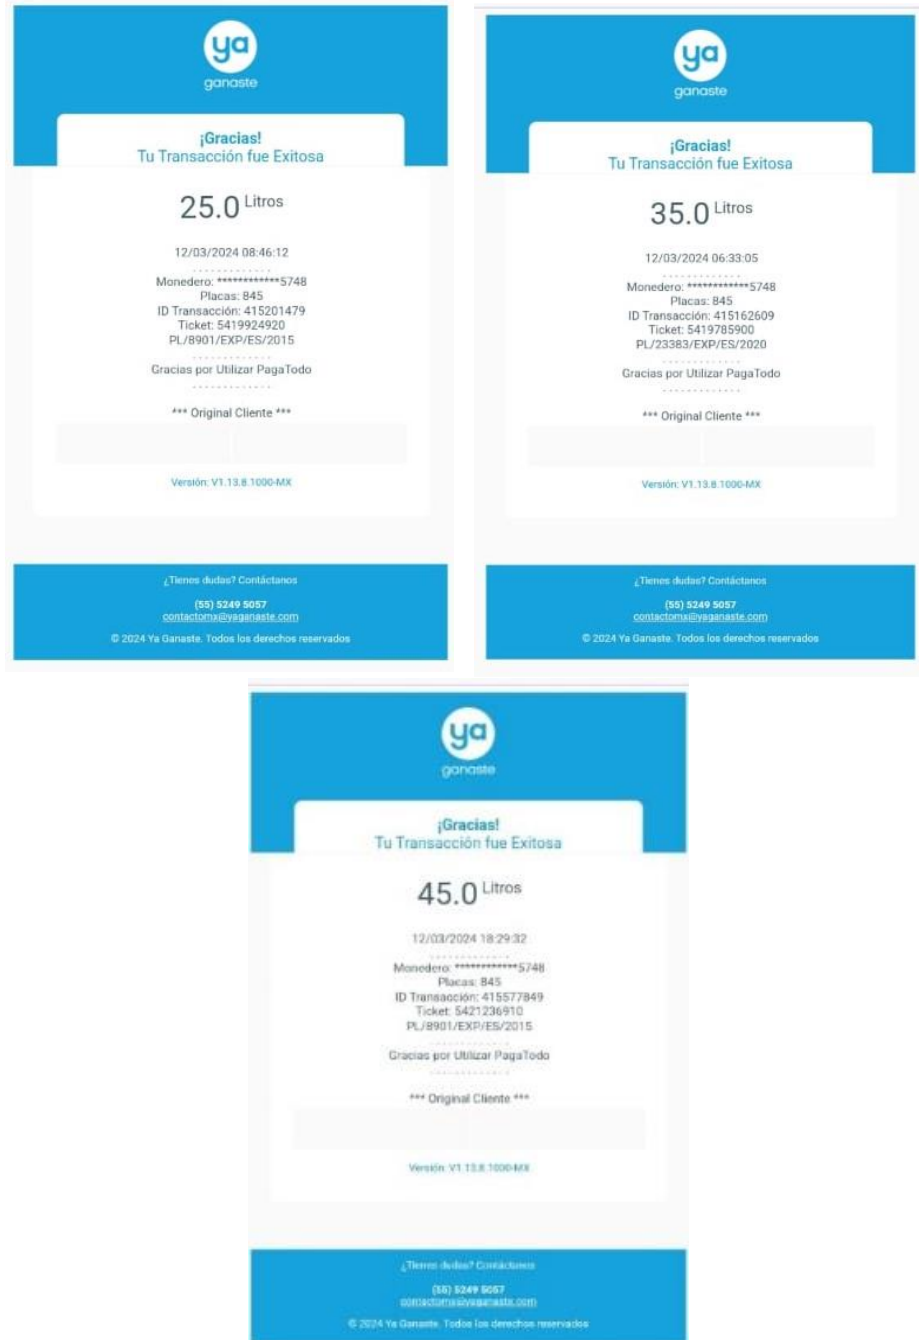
ya
ganaste

¡Gracias!
Tu Transacción fue Exitosa

25.0 Litros

12/03/2024 08:46:12

Monedero: ************5748
Placas: 845
ID Transacción: 415201479
Ticket: 5419924920
PL/8901/EXP/ES/2015

Gracias por Utilizar PagaTodo

*** Original Cliente ***

Versión: V1.13.8.1000-MX

¿Tienes dudas? Contáctanos
(55) 5249 5057
contactomx@yaganaste.com
© 2024 Ya Ganaste. Todos los derechos reservados

ya
ganaste

¡Gracias!
Tu Transacción fue Exitosa

35.0 Litros

12/03/2024 06:33:05

Monedero: ************5748
Placas: 845
ID Transacción: 415162609
Ticket: 5419785900
PL/23383/EXP/ES/2020

Gracias por Utilizar PagaTodo

*** Original Cliente ***

Versión: V1.13.8.1000-MX

¿Tienes dudas? Contáctanos
(55) 5249 5057
contactomx@yaganaste.com
© 2024 Ya Ganaste. Todos los derechos reservados

ya
ganaste

¡Gracias!
Tu Transacción fue Exitosa

45.0 Litros

12/03/2024 18:29:32

Monedero: ************5748
Placas: 845
ID Transacción: 415577849
Ticket: 5421236910
PL/8901/EXP/ES/2015

Gracias por Utilizar PagaTodo

*** Original Cliente ***

Versión: V1.13.8.1000-MX

¿Tienes dudas? Contáctanos
(55) 5249 5057
contactomx@yaganaste.com
© 2024 Ya Ganaste. Todos los derechos reservados